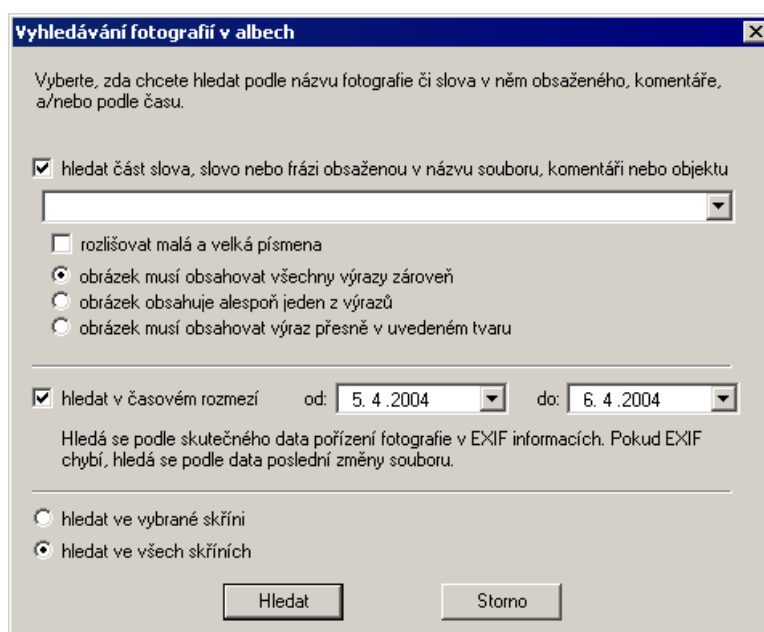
Vyhledávání fotografií v albech

Vyberte, zda chcete hledat podle názvu fotografie či slova v něm obsaženého, komentáře, a/nebo podle času.

hledat část slova, slovo nebo frázi obsaženou v názvu souboru, komentáři nebo objektu

rozlišovat malá a velká písmena

obrázek musí obsahovat všechny výrazy zároveň

obrázek obsahuje alespoň jeden z výrazů

obrázek musí obsahovat výraz přesně v uvedeném tvaru

hledat v časovém rozmezí od: 5. 4 .2004 do: 6. 4 .2004

Hledá se podle skutečného data pořízení fotografie v EXIF informacích. Pokud EXIF chybí, hledá se podle data poslední změny souboru.

hledat ve vybrané skříni

hledat ve všech skříních

Hledat

Storno